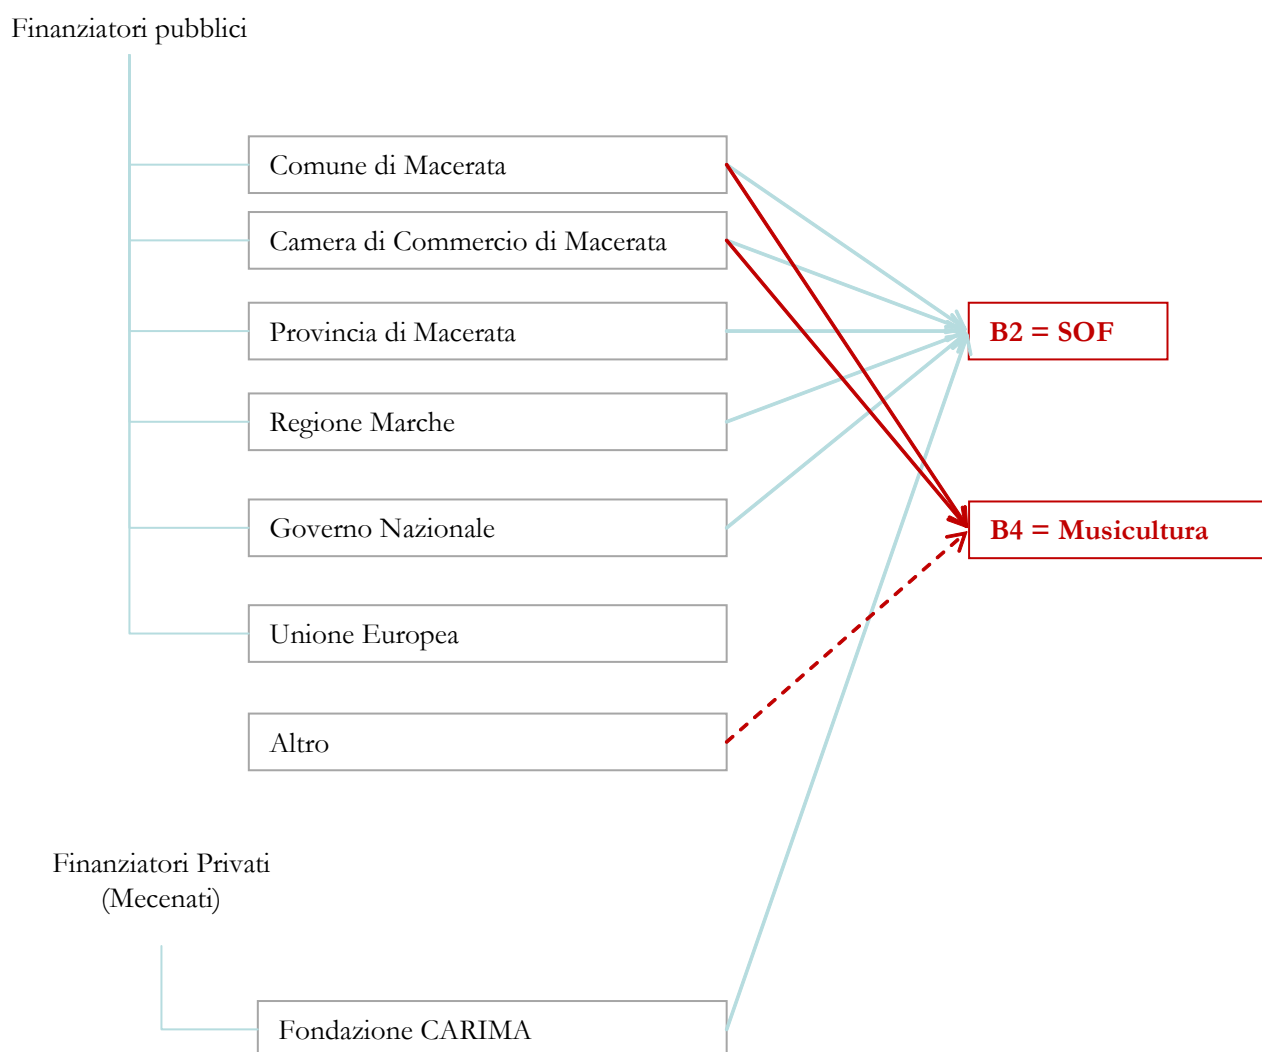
Finanziatori pubblici

Comune di Macerata

Camera di Commercio di Macerata

Provincia di Macerata

Regione Marche

Governo Nazionale

Unione Europea

Altro

B2 = SOF

B4 = Musicultura

Finanziatori Privati
(Mecenati)

Fondazione CARIMA